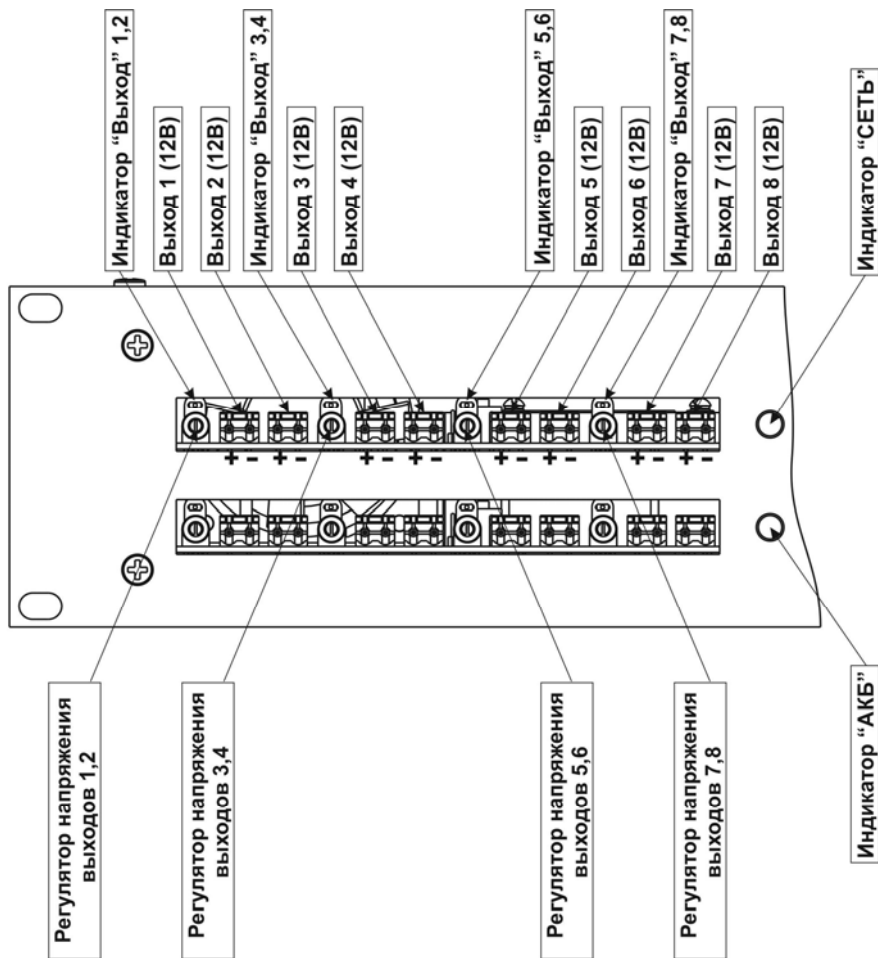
Индикатор "Выход" 1,2
Выход 1 (12В)
Выход 2 (12В)
Индикатор "Выход" 3,4
Выход 3 (12В)
Выход 4 (12В)
Индикатор "Выход" 5,6
Выход 5 (12В)
Выход 6 (12В)
Индикатор "Выход" 7,8
Выход 7 (12В)
Выход 8 (12В)
Индикатор "СЕТЬ"

+ - + - + - + - + - + - + - + -

Регулятор напряжения выходов 1,2
Регулятор напряжения выходов 3,4
Регулятор напряжения выходов 5,6
Регулятор напряжения выходов 7,8
Индикатор "АКБ"